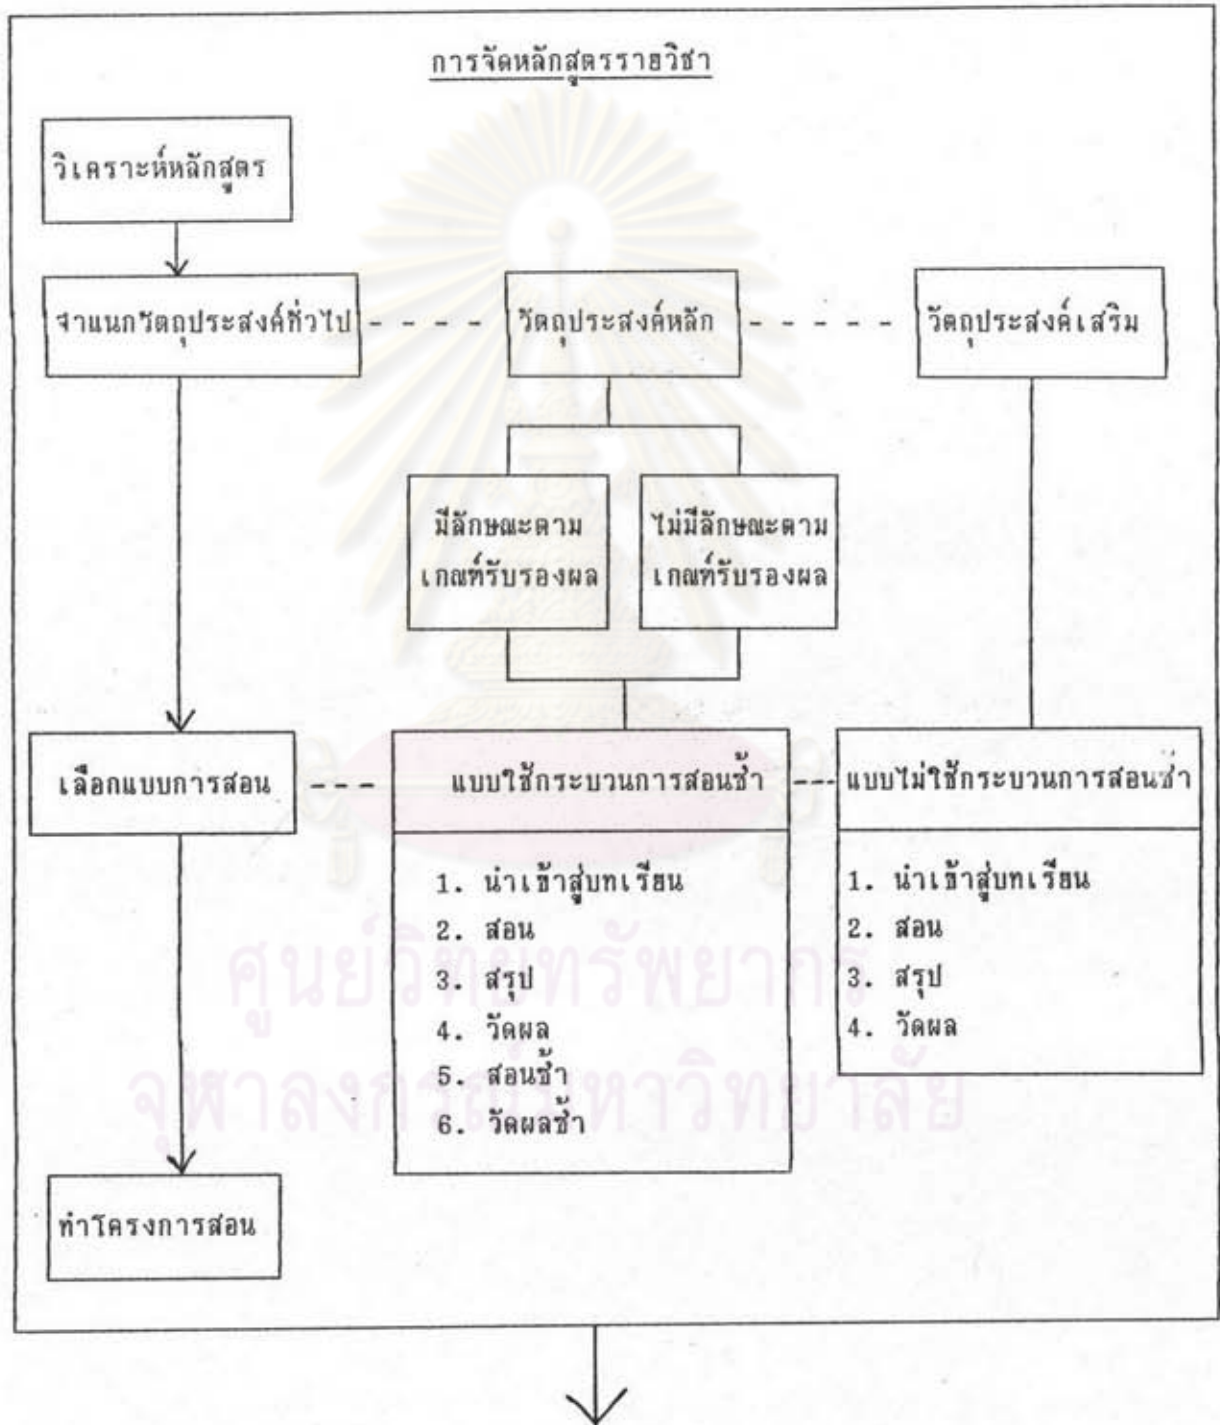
การจัดหลักสูตรรายวิชา

วิเคราะห์หลักสูตร

จำแนกวัตถุประสงค์ทั่วไป

วัตถุประสงค์หลัก

วัตถุประสงค์เสริม

มีลักษณะตามเกณฑ์รับรองผล

ไม่มีลักษณะตามเกณฑ์รับรองผล

เลือกแบบการสอน

แบบใช้กระบวนการสอนซ้ำ

1. นำเข้าสู่บทเรียน
2. สอน
3. สรุป
4. วัดผล
5. สอนซ้ำ
6. วัดผลซ้ำ

แบบไม่ใช้กระบวนการสอนซ้ำ

1. นำเข้าสู่บทเรียน
2. สอน
3. สรุป
4. วัดผล

ทำโครงการสอน

ศูนย์วิทยทรัพยากร
จุฬาลงกรณ์มหาวิทยาลัย